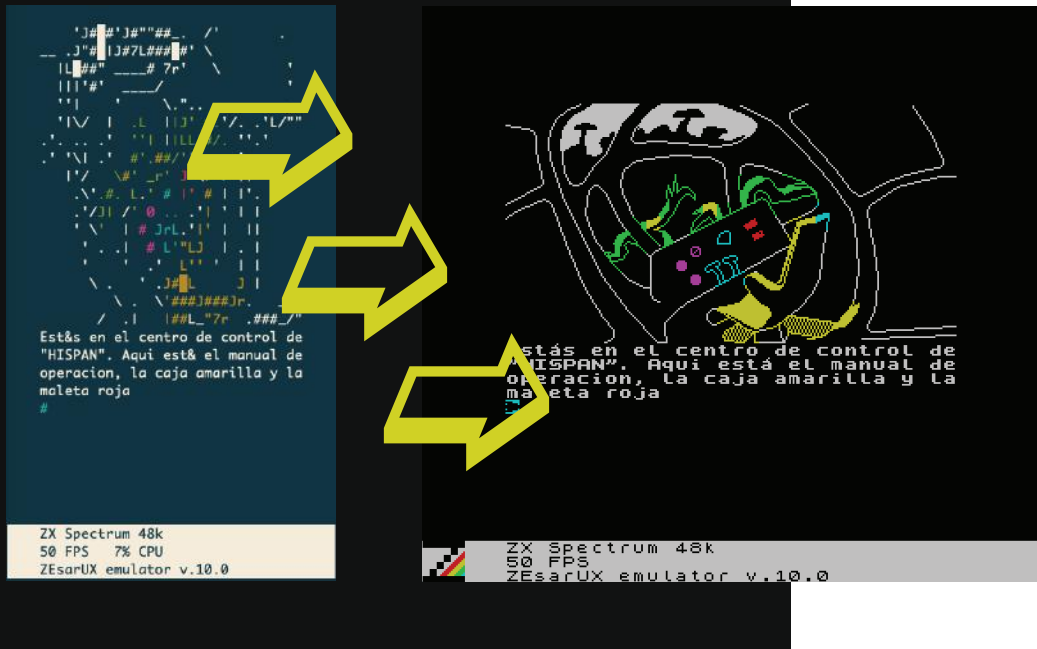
Est&s en el centro de control de "HISPAN". Aqui est& el manual de operacion, la caja amarilla y la maleta roja
#

ZX Spectrum 48k
50 FPS 7% CPU
ZEsarUX emulator v.10.0

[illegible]stás en el centro de control de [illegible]HISPAN". Aqui está el manual de operacion, la caja amarilla y la ma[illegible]eta roja

ZX Spectrum 48k
50 FPS
ZEsarUX emulator v.10.0